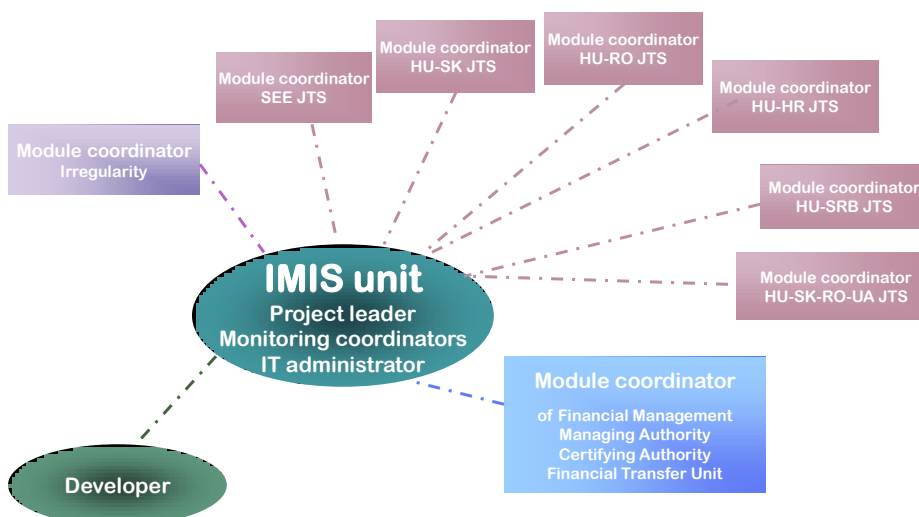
Module coordinator
HU-SK JTS

Module coordinator
HU-RO JTS

Module coordinator
SEE JTS

Module coordinator
HU-HR JTS

Module coordinator
Irregularity

Module coordinator
HU-SRB JTS

Module coordinator
HU-SK-RO-UA JTS

IMIS unit
Project leader
Monitoring coordinators
IT administrator

Module coordinator
of Financial Management
Managing Authority
Certifying Authority
Financial Transfer Unit

Developer